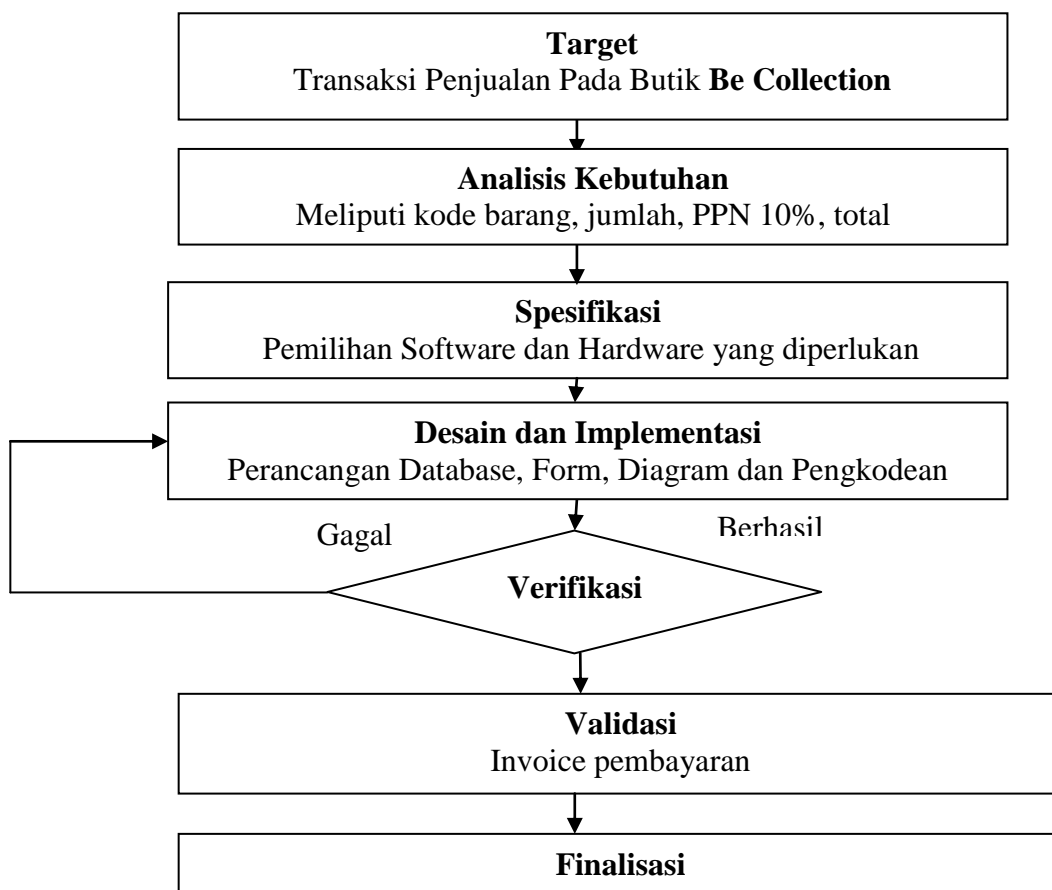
**Target**
Transaksi Penjualan Pada Butik **Be Collection**

**Analisis Kebutuhan**
Meliputi kode barang, jumlah, PPN 10%, total

**Spesifikasi**
Pemilihan Software dan Hardware yang diperlukan

**Desain dan Implementasi**
Perancangan Database, Form, Diagram dan Pengkodean

Gagal

Berhasil

**Verifikasi**

**Validasi**
Invoice pembayaran

**Finalisasi**